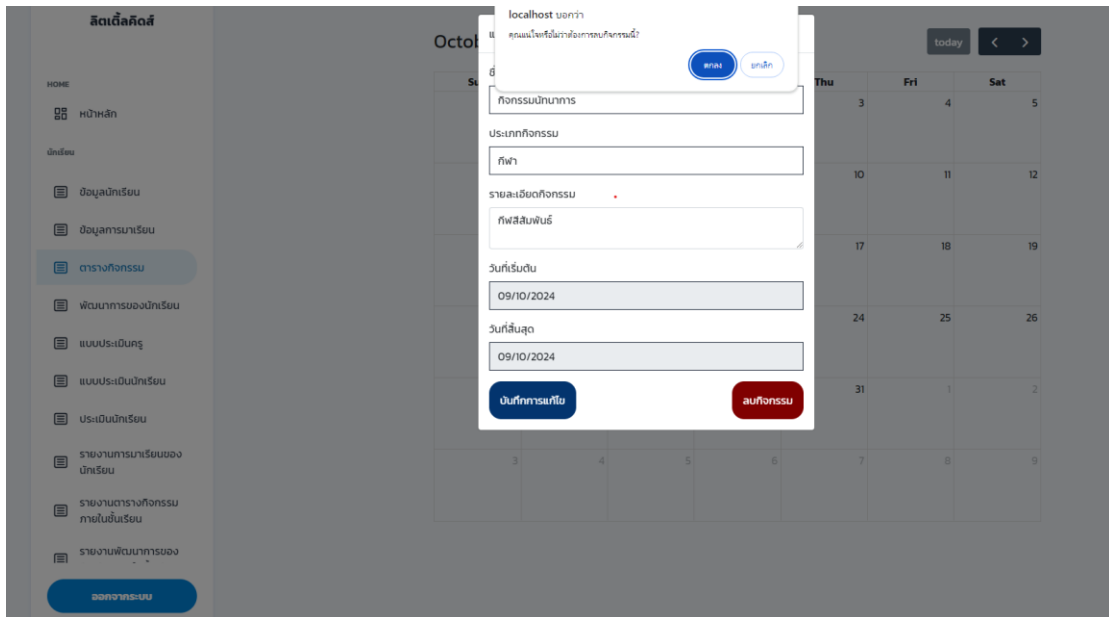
ลิตเติ้ลคิดส์

HOME

หน้าหลัก

นักเรียน

ข้อมูลนักเรียน

ข้อมูลการมาเรียน

ตารางกิจกรรม

พัฒนาการของนักเรียน

แบบประเมินครู

แบบประเมินนักเรียน

ประเมินนักเรียน

รายงานการมาเรียนของนักเรียน

รายงานตารางกิจกรรมภายในชั้นเรียน

รายงานพัฒนาการของ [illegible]

ออกจากระบบ

Octob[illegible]

today

| Su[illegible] | | | | Thu | Fri | Sat |
|---|---|---|---|---|---|---|
| | | | | 3 | 4 | 5 |
| | | | | 10 | 11 | 12 |
| | | | | 17 | 18 | 19 |
| | | | | 24 | 25 | 26 |
| | | | | 31 | 1 | 2 |
| | 3 | 4 | 5 | 6 | 7 | 8 | 9 |

localhost บอกว่า

คุณแน่ใจหรือไม่ว่าต้องการลบกิจกรรมนี้?

ตกลง

ยกเลิก

ชื่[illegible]

กิจกรรมนันทนาการ

ประเภทกิจกรรม

กีฬา

รายละเอียดกิจกรรม

กีฬาสีสัมพันธ์

วันที่เริ่มต้น

09/10/2024

วันที่สิ้นสุด

09/10/2024

บันทึกการแก้ไข

ลบกิจกรรม